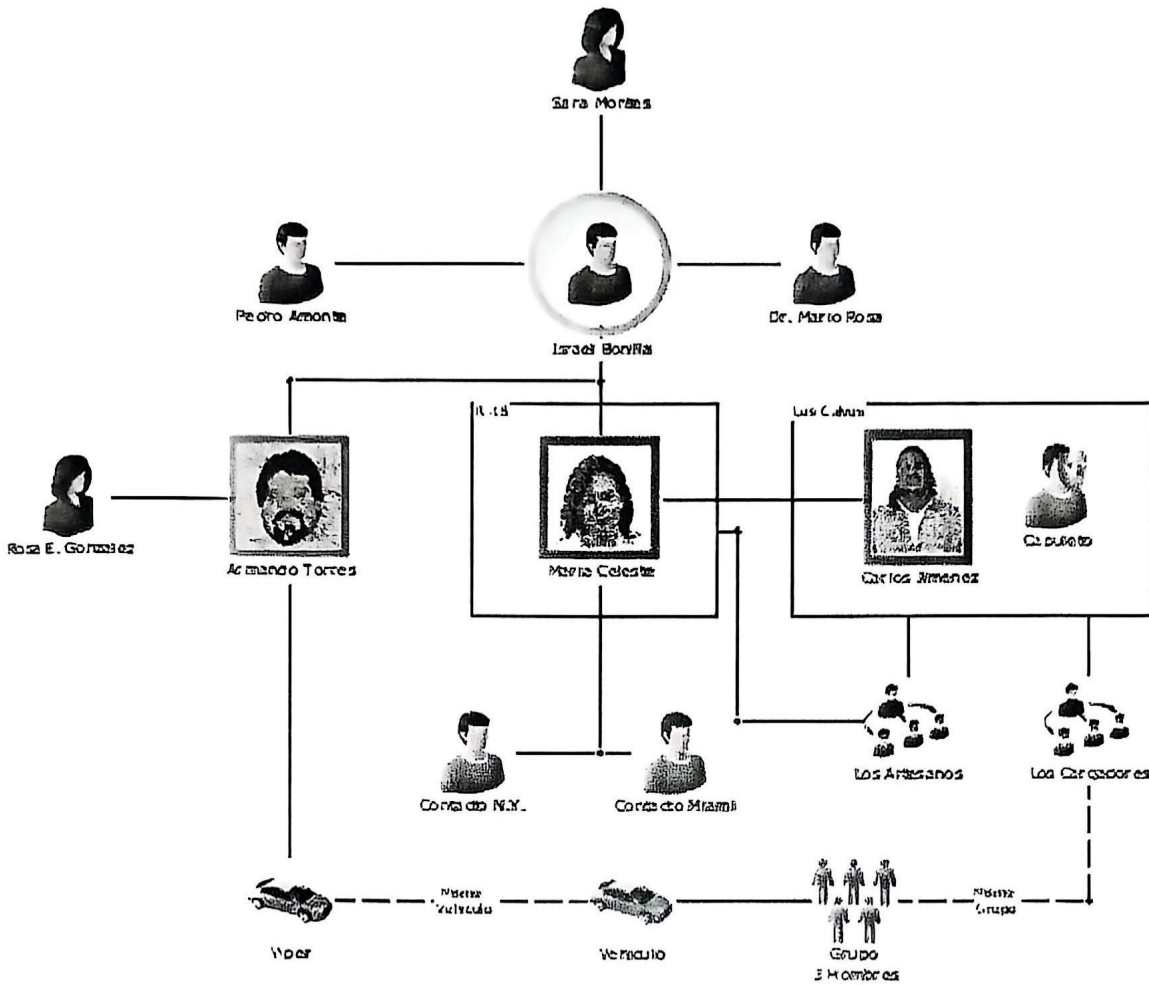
Sara Morales

Pedro Amonte

Israel Bonilla

Dr. Mario Rosa

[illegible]

Luis Calvo

Rosa E. Gonzalez

Armando Torres

Maria Celeste

Carlos Jimenez

Capulato

Contacto N.Y.

Contacto Miami

Los Artesanos

Los Cargadores

Viper

Nuevo Vehiculo

Vehiculo

Grupo 3 Hombres

Nuevo Grupo